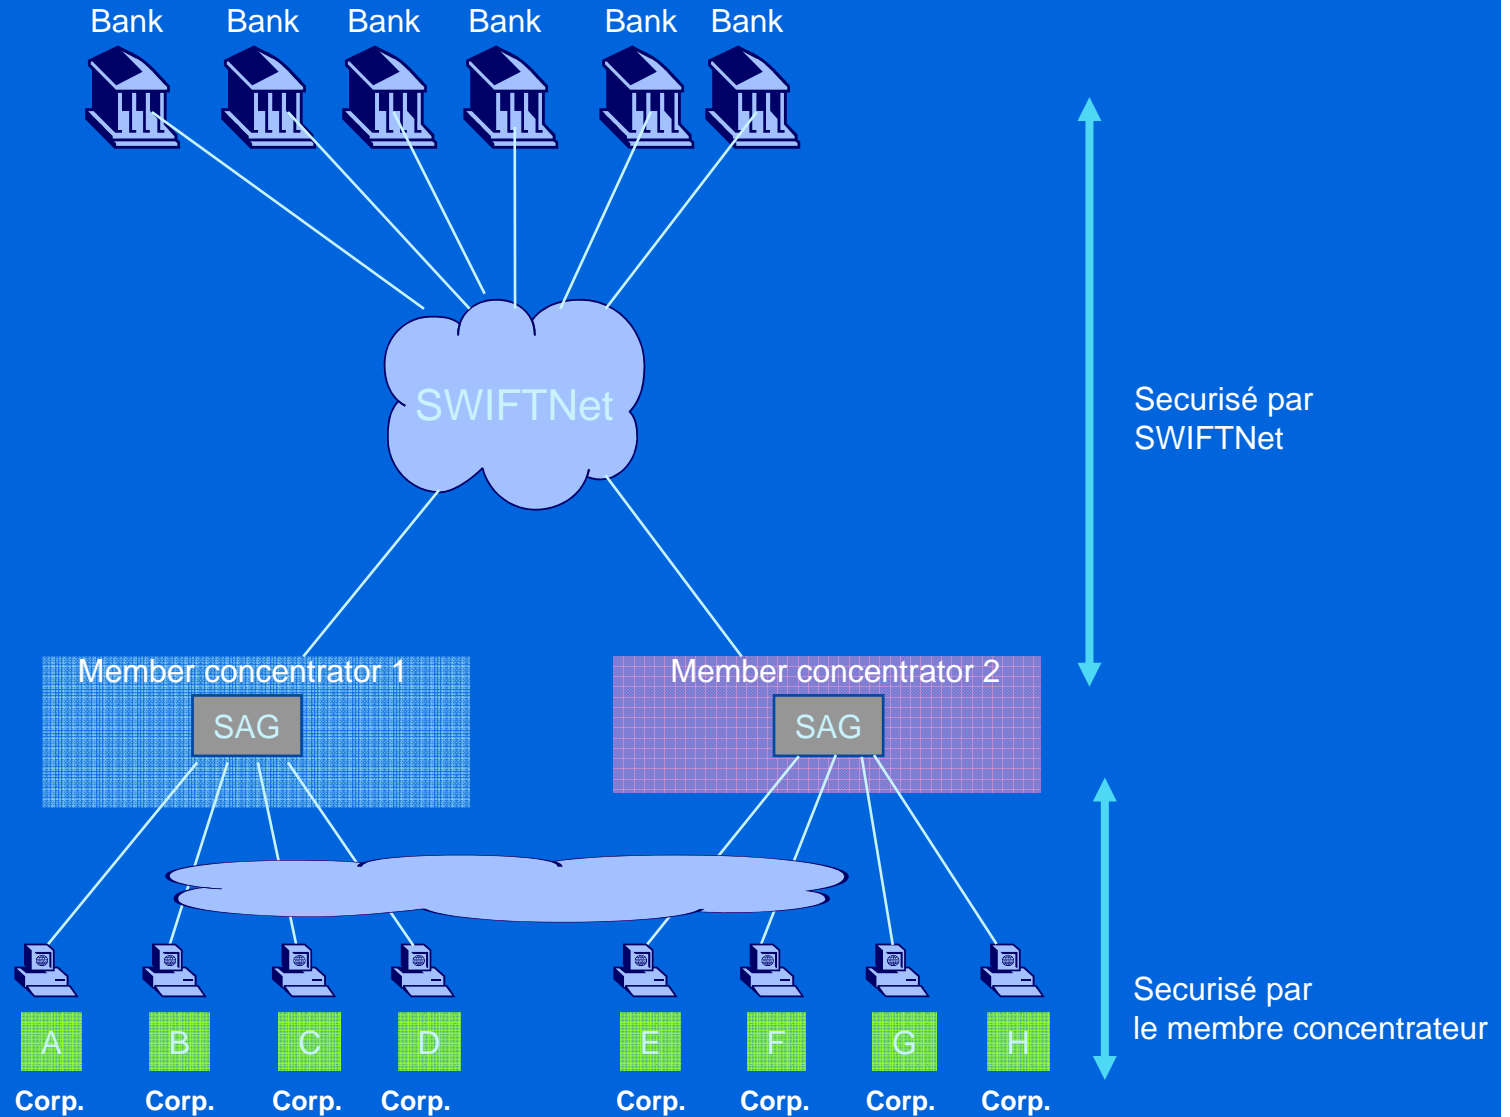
Bank Bank Bank Bank Bank Bank

SWIFTNet

Securisé par SWIFTNet

Member concentrator 1

SAG

Member concentrator 2

SAG

Securisé par le membre concentrateur

A
Corp.

B
Corp.

C
Corp.

D
Corp.

E
Corp.

F
Corp.

G
Corp.

H
Corp.